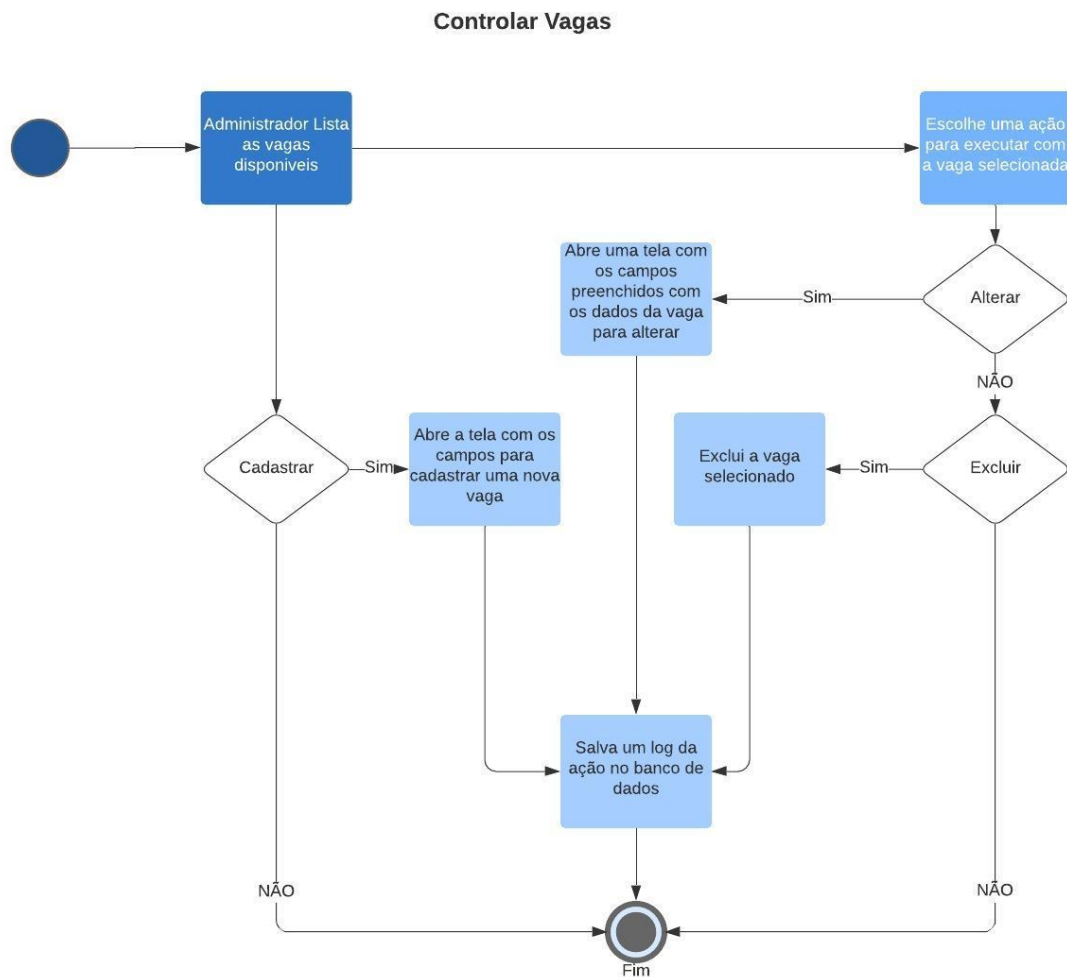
Controlar Vagas

Administrador Lista as vagas disponiveis

Escolhe uma ação para executar com a vaga selecionada

Abre uma tela com os campos preenchidos com os dados da vaga para alterar

Sim

Alterar

NÃO

Cadastrar

Sim

Abre a tela com os campos para cadastrar uma nova vaga

Exclui a vaga selecionado

Sim

Excluir

Salva um log da ação no banco de dados

NÃO

NÃO

Fim